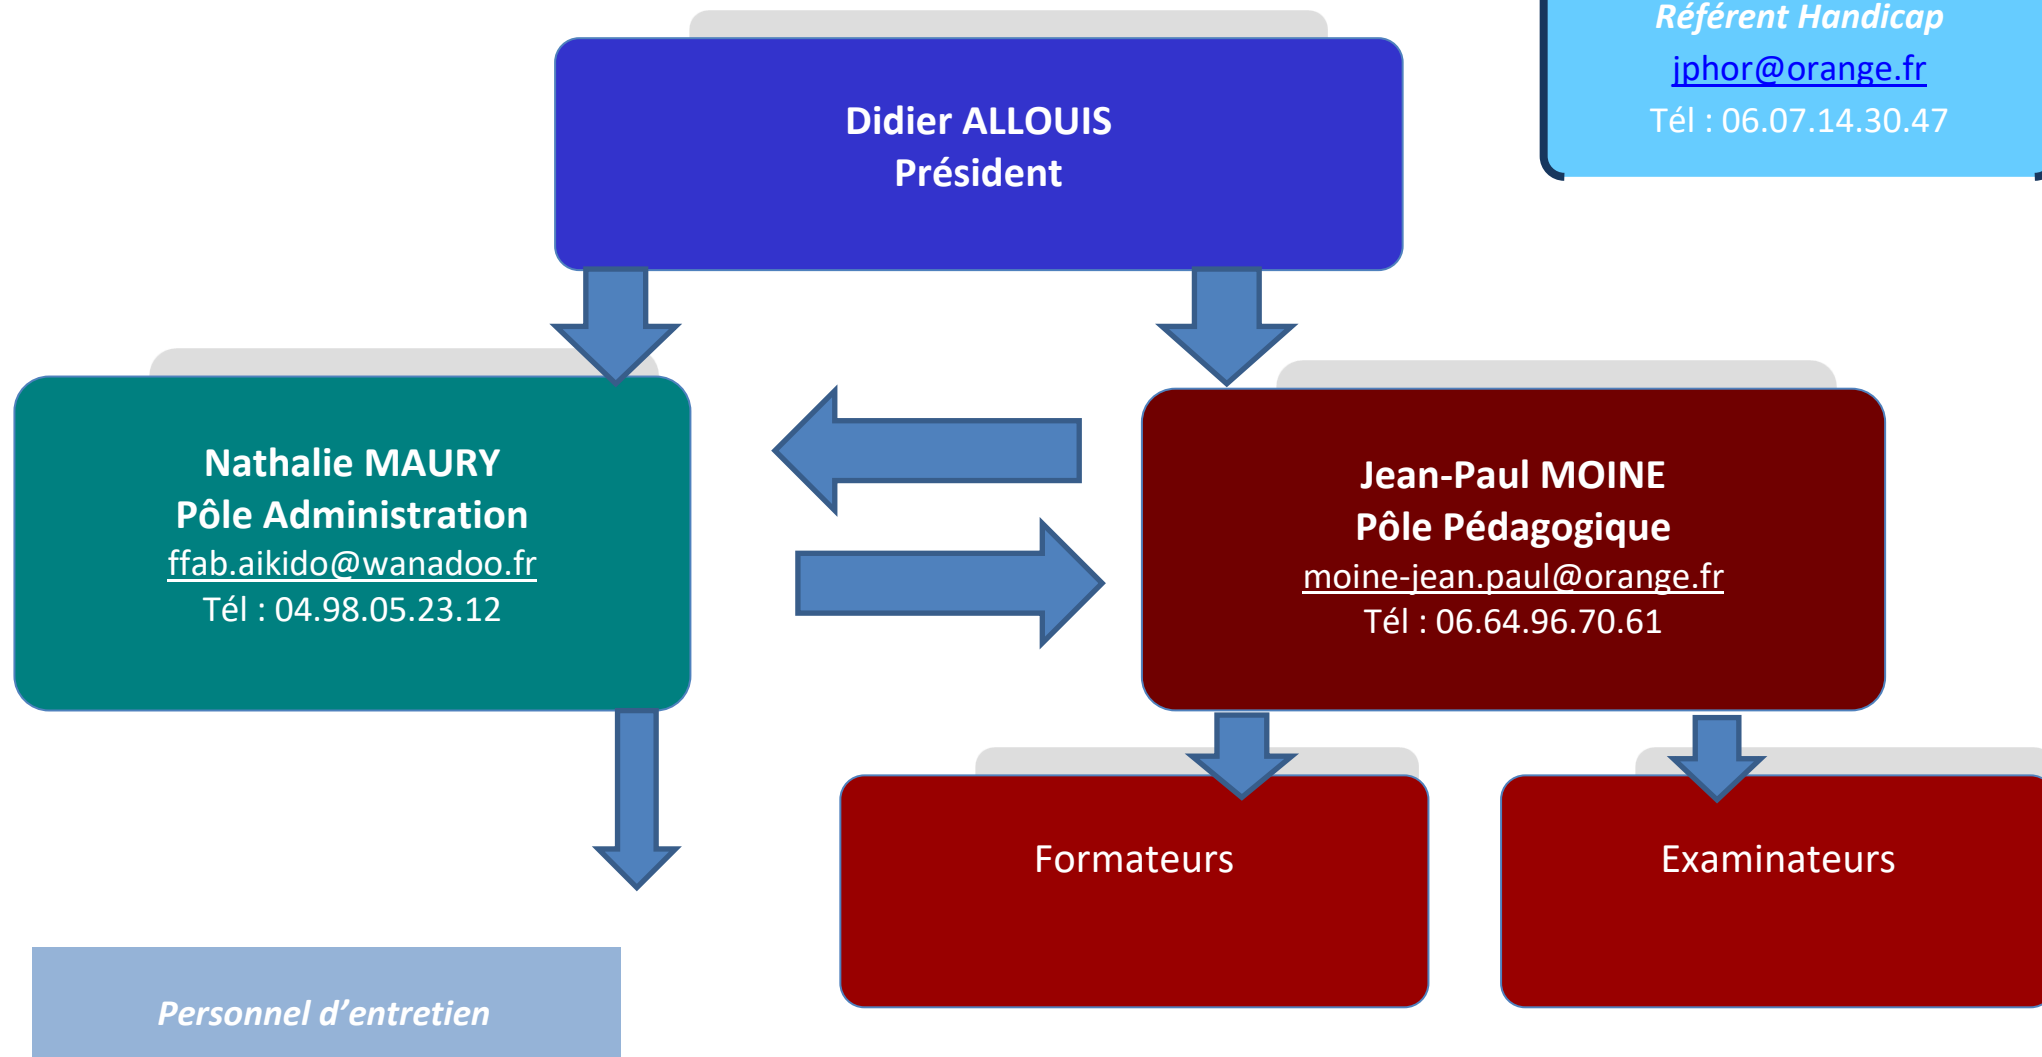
Référent Handicap
jphor@orange.fr
Tél : 06.07.14.30.47

Didier ALLOUIS
Président

Nathalie MAURY
Pôle Administration
ffab.aikido@wanadoo.fr
Tél : 04.98.05.23.12

Jean-Paul MOINE
Pôle Pédagogique
moine-jean.paul@orange.fr
Tél : 06.64.96.70.61

Formateurs

Examinateurs

Personnel d’entretien